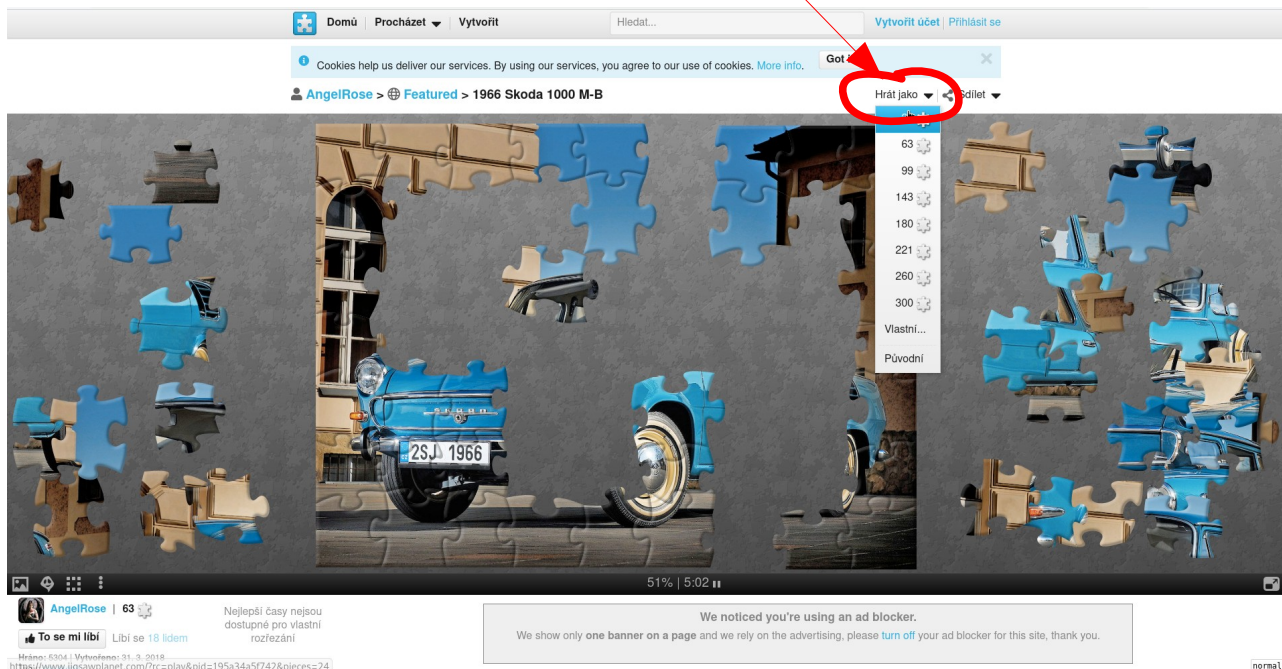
Domů | Procházet | Vytvořit

Hledat...

Vytvořit účet | Přihlásit se

Cookies help us deliver our services. By using our services, you agree to our use of cookies. More info. Got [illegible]

AngelRose > Featured > 1966 Skoda 1000 M-B

Hrát jako | Sdílet

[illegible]
63
99
143
180
221
260
300
Vlastní...
Původní

2SJ 1966

51% | 5:02

AngelRose | 63

To se mi líbí  Líbí se 18 lidem

Nejlepší časy nejsou dostupné pro vlastní rozřezání

Hráno: 5304 | Vytvořeno: 31. 3. 2018

https://www.jigsawplanet.com/?rc=play&pid=195a34a5f742&pieces=24

We noticed you're using an ad blocker.

We show only one banner on a page and we rely on the advertising, please turn off your ad blocker for this site, thank you.

normal